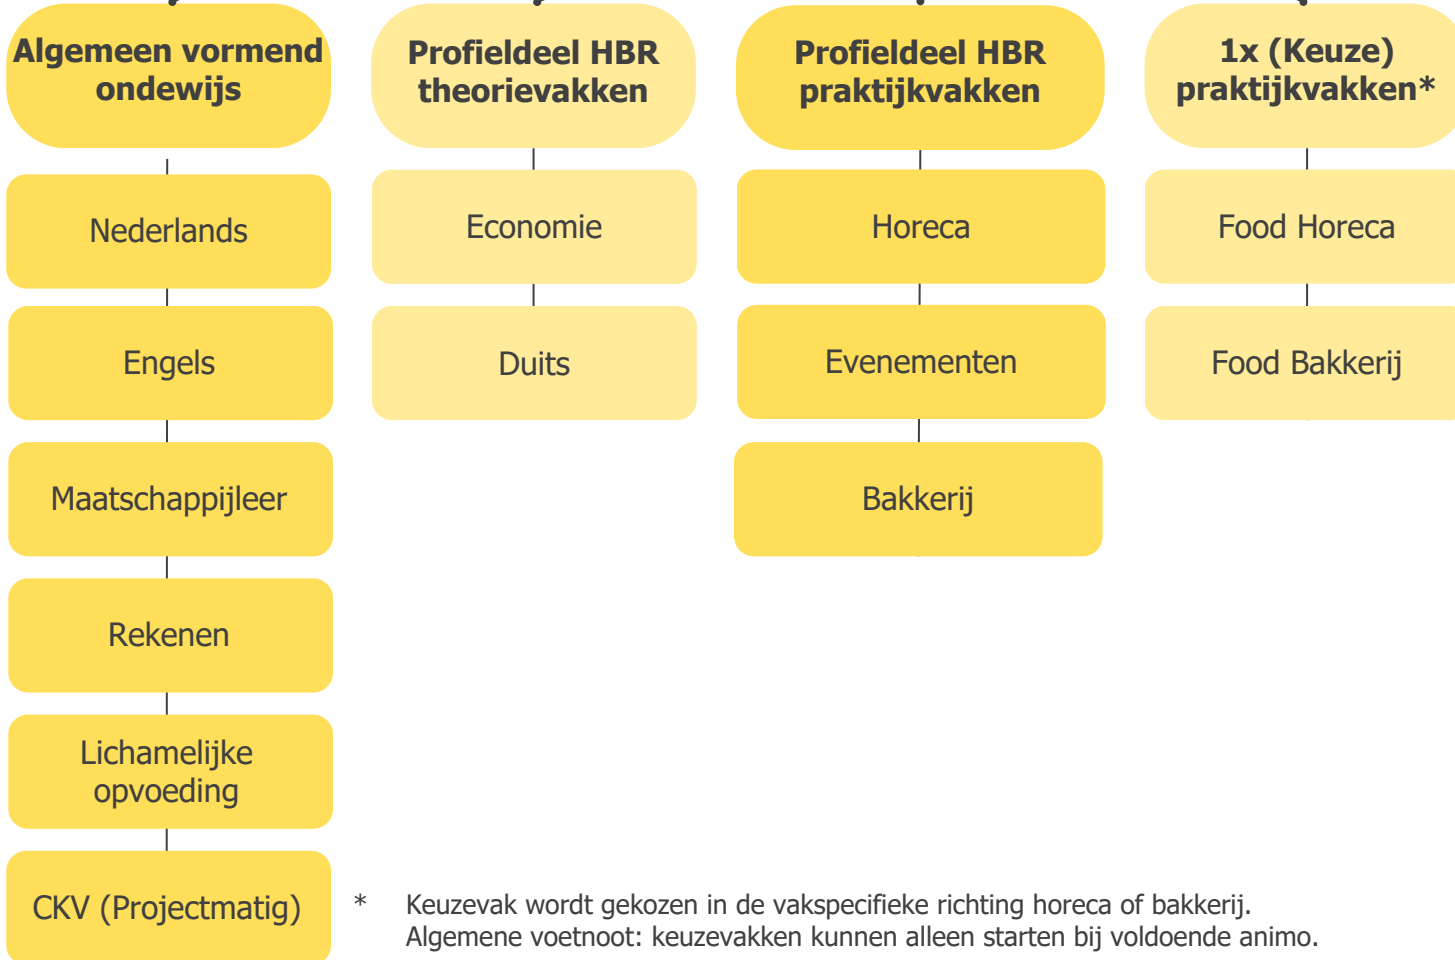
Algemeen vormend onderwijs

Nederlands

Engels

Maatschappijleer

Rekenen

Lichamelijke opvoeding

CKV (Projectmatig)

Profieldeel HBR theorievakken

Economie

Duits

Profieldeel HBR praktijkvakken

Horeca

Evenementen

Bakkerij

1x (Keuze) praktijkvakken*

Food Horeca

Food Bakkerij

* Keuzevak wordt gekozen in de vakspecifieke richting horeca of bakkerij.
Algemene voetnoot: keuzevakken kunnen alleen starten bij voldoende animo.